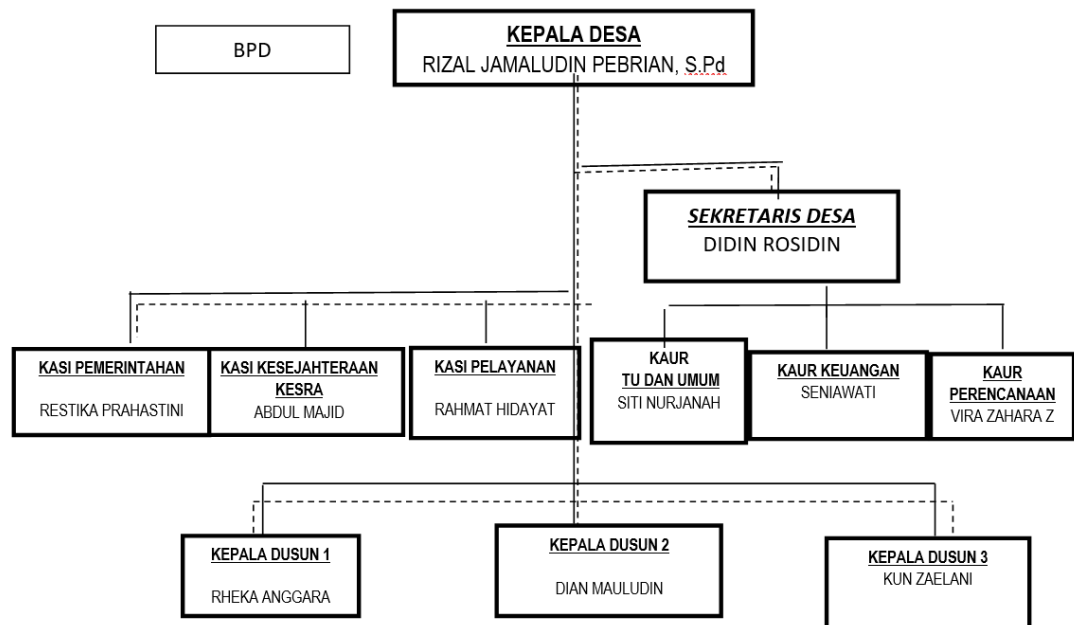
BPD

KEPALA DESA
RIZAL JAMALUDIN PEBRIAN, S.Pd

SEKRETARIS DESA
DIDIN ROSIDIN

KASI PEMERINTAHAN
RESTIKA PRAHASTINI

KASI KESEJAHTERAAN KESRA
ABDUL MAJID

KASI PELAYANAN
RAHMAT HIDAYAT

KAUR TU DAN UMUM
SITI NURJANAH

KAUR KEUANGAN
SENIAWATI

KAUR PERENCANAAN
VIRA ZAHARA Z

KEPALA DUSUN 1
RHEKA ANGGARA

KEPALA DUSUN 2
DIAN MAULUDIN

KEPALA DUSUN 3
KUN ZAELANI